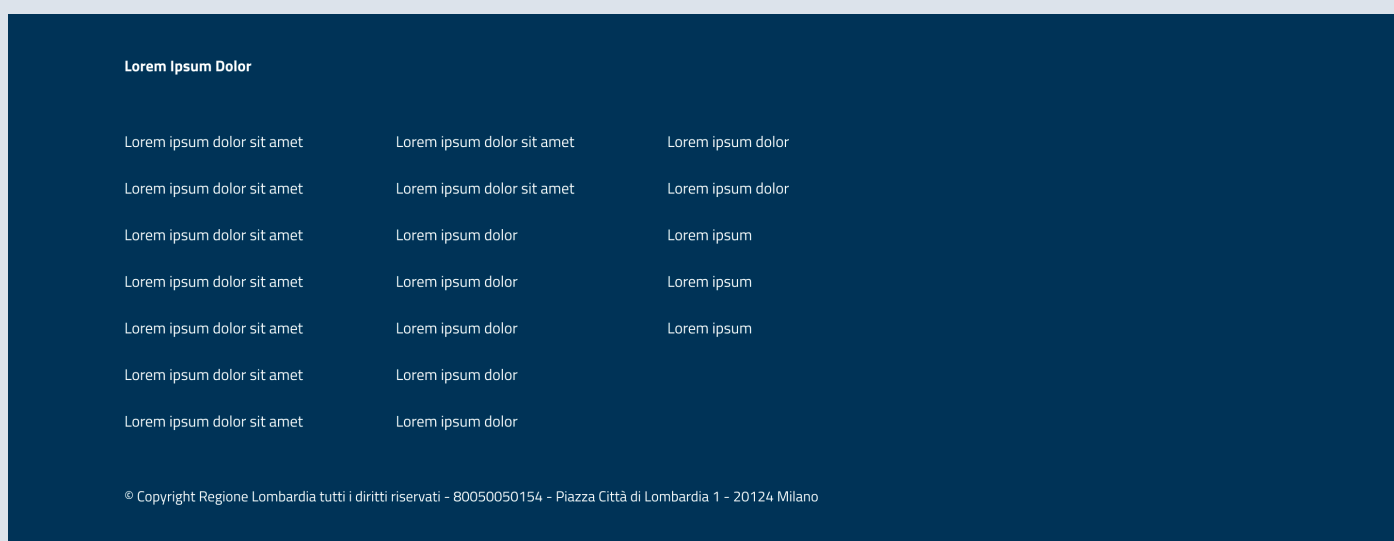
Lorem Ipsum Dolor

Lorem ipsum dolor sit amet
Lorem ipsum dolor sit amet
Lorem ipsum dolor sit amet
Lorem ipsum dolor sit amet
Lorem ipsum dolor sit amet
Lorem ipsum dolor sit amet
Lorem ipsum dolor sit amet

Lorem ipsum dolor sit amet
Lorem ipsum dolor sit amet
Lorem ipsum dolor
Lorem ipsum dolor
Lorem ipsum dolor
Lorem ipsum dolor
Lorem ipsum dolor

Lorem ipsum dolor
Lorem ipsum dolor
Lorem ipsum
Lorem ipsum
Lorem ipsum

© Copyright Regione Lombardia tutti i diritti riservati - 80050050154 - Piazza Città di Lombardia 1 - 20124 Milano